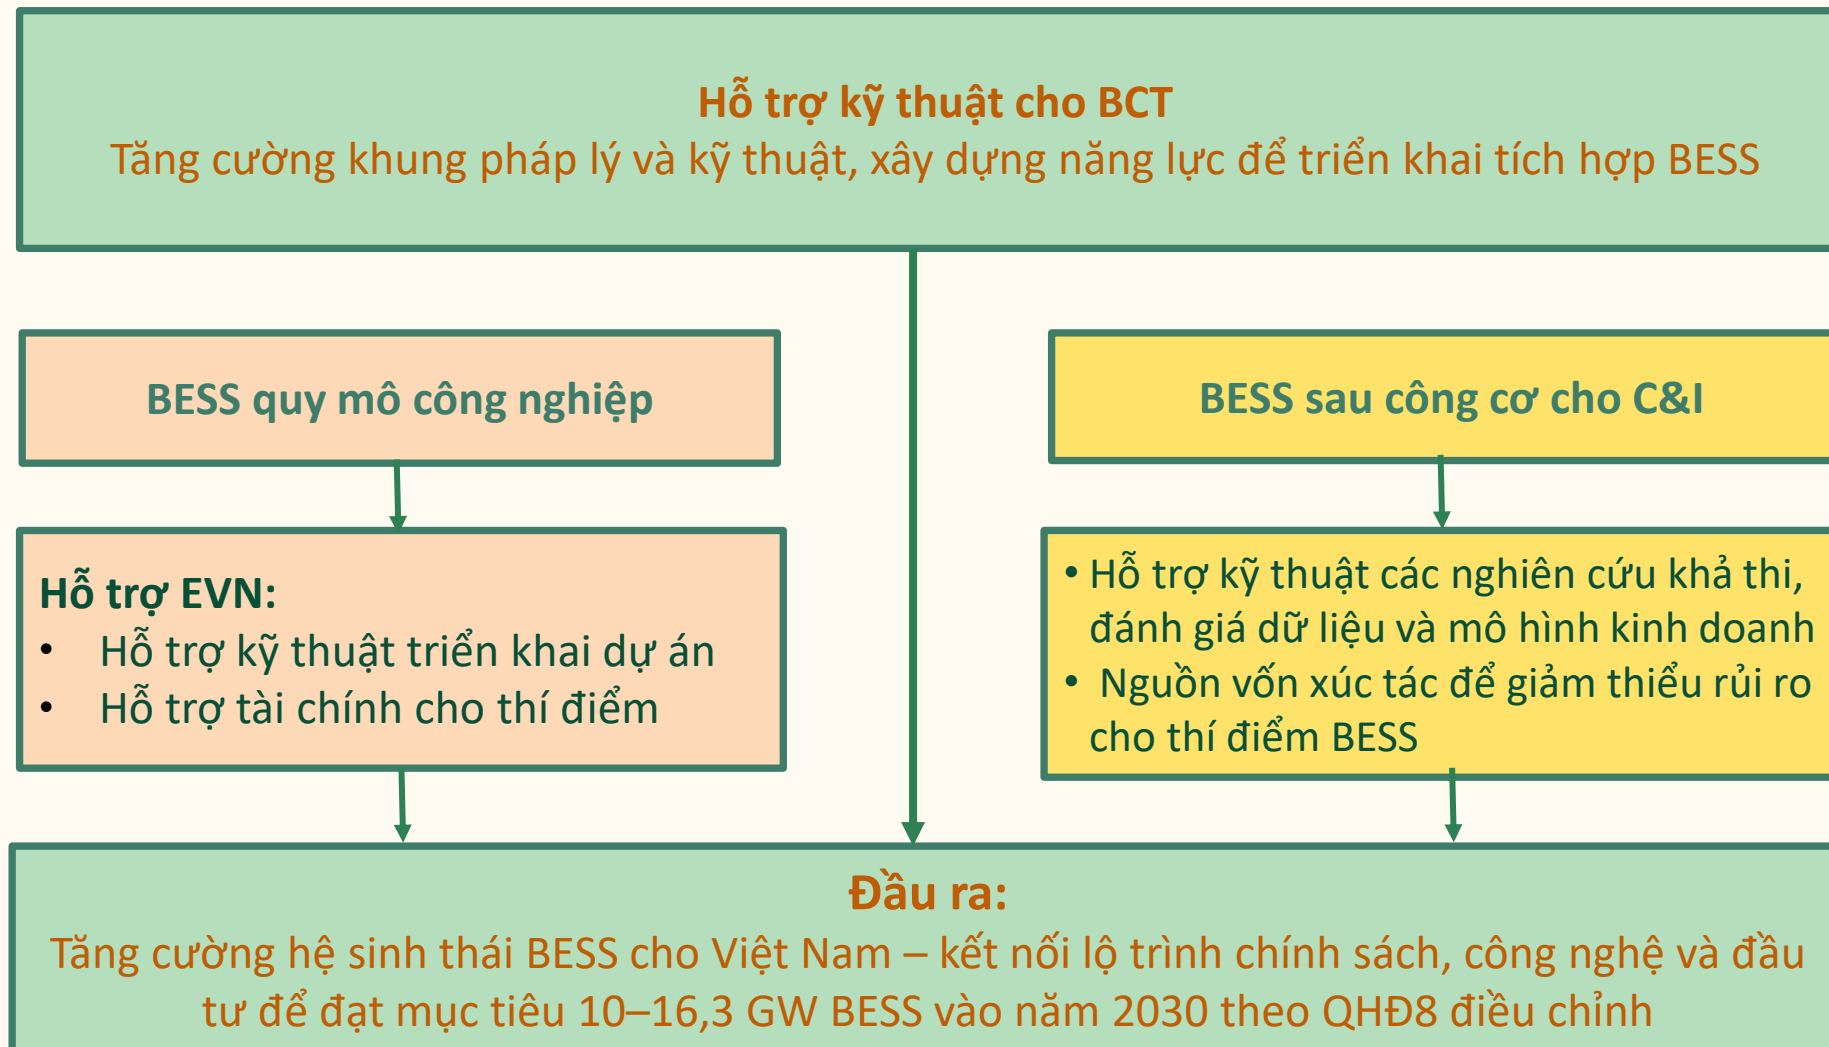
Hỗ trợ kỹ thuật cho BCT
Tăng cường khung pháp lý và kỹ thuật, xây dựng năng lực để triển khai tích hợp BESS

BESS quy mô công nghiệp

Hỗ trợ EVN:
• Hỗ trợ kỹ thuật triển khai dự án
• Hỗ trợ tài chính cho thí điểm

BESS sau công cơ cho C&I

• Hỗ trợ kỹ thuật các nghiên cứu khả thi, đánh giá dữ liệu và mô hình kinh doanh
• Nguồn vốn xúc tác để giảm thiểu rủi ro cho thí điểm BESS

Đầu ra:
Tăng cường hệ sinh thái BESS cho Việt Nam – kết nối lộ trình chính sách, công nghệ và đầu tư để đạt mục tiêu 10–16,3 GW BESS vào năm 2030 theo QHĐ8 điều chỉnh